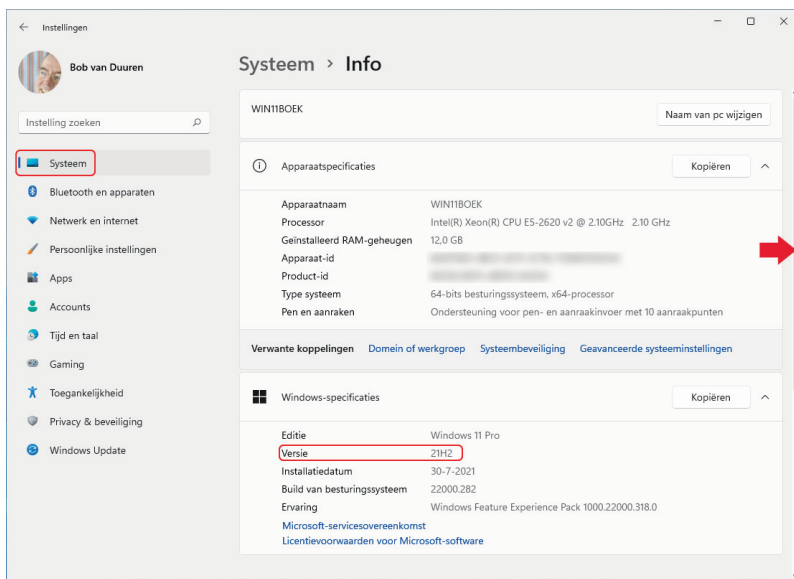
← Instellingen

Bob van Duuren

Instelling zoeken

Systeem
Bluetooth en apparaten
Netwerk en internet
Persoonlijke instellingen
Apps
Accounts
Tijd en taal
Gaming
Toegankelijkheid
Privacy & beveiliging
Windows Update

Systeem › Info

WIN11BOEK
Naam van pc wijzigen

Apparaatspecificaties
Kopiëren

| | |
|---|---|
| Apparaatnaam | WIN11BOEK |
| Processor | Intel(R) Xeon(R) CPU E5-2620 v2 @ 2.10GHz 2.10 GHz |
| Geïnstalleerd RAM-geheugen | 12,0 GB |
| Apparaat-id | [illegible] |
| Product-id | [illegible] |
| Type systeem | 64-bits besturingssysteem, x64-processor |
| Pen en aanraken | Ondersteuning voor pen- en aanraakinvoer met 10 aanraakpunten |

Verwante koppelingen Domein of werkgroep Systeembeveiliging Geavanceerde systeeminstellingen

Windows-specificaties
Kopiëren

| | |
|---|---|
| Editie | Windows 11 Pro |
| Versie | 21H2 |
| Installatiedatum | 30-7-2021 |
| Build van besturingssysteem | 22000.282 |
| Ervaring | Windows Feature Experience Pack 1000.22000.318.0 |

Microsoft-servicesovereenkomst
Licentievoorwaarden voor Microsoft-software